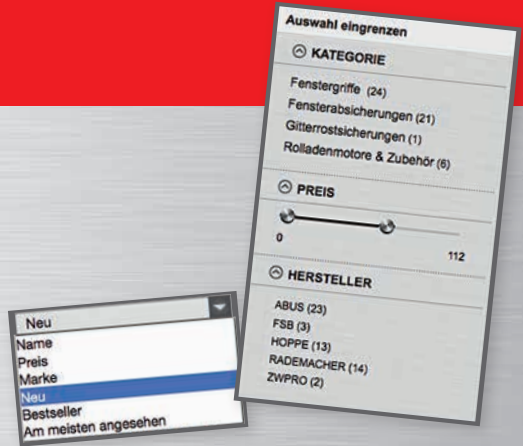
Auswahl eingrenzen

KATEGORIE

Fenstergriffe (24)
Fensterabsicherungen (21)
Gitterrostsicherungen (1)
Rolladenmotore & Zubehör (6)

PREIS

0
112

HERSTELLER

ABUS (23)
FSB (3)
HOPPE (13)
RADEMACHER (14)
ZWPRO (2)

Neu
Name
Preis
Marke
Neu
Bestseller
Am meisten angesehen